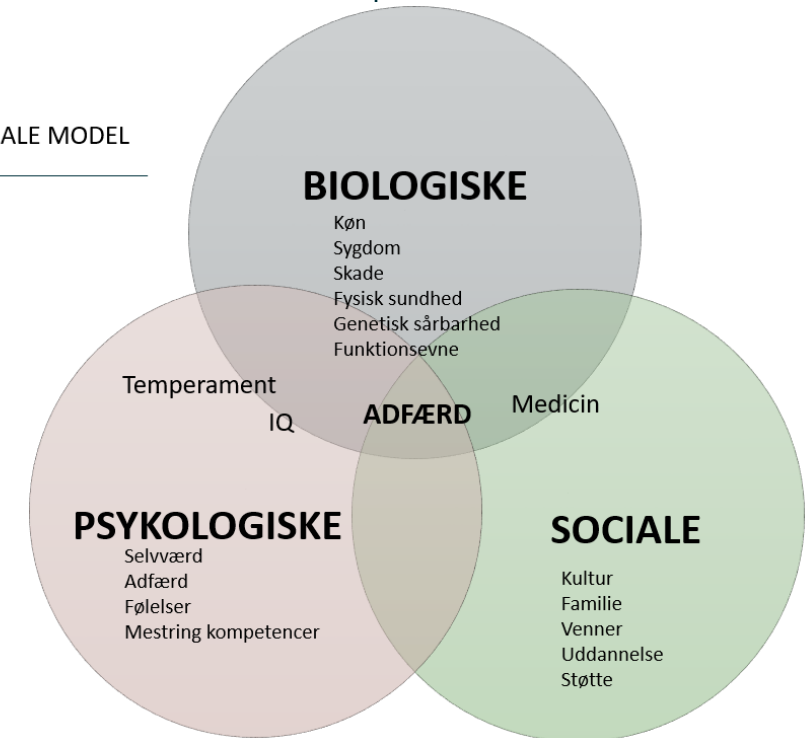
ALE MODEL

BIOLOGISKE
Køn
Sygdom
Skade
Fysisk sundhed
Genetisk sårbarhed
Funktionsevne

Temperament
IQ
ADFÆRD
Medicin

PSYKOLOGISKE
Selvværd
Adfærd
Følelser
Mestring kompetencer

SOCIALE
Kultur
Familie
Venner
Uddannelse
Støtte